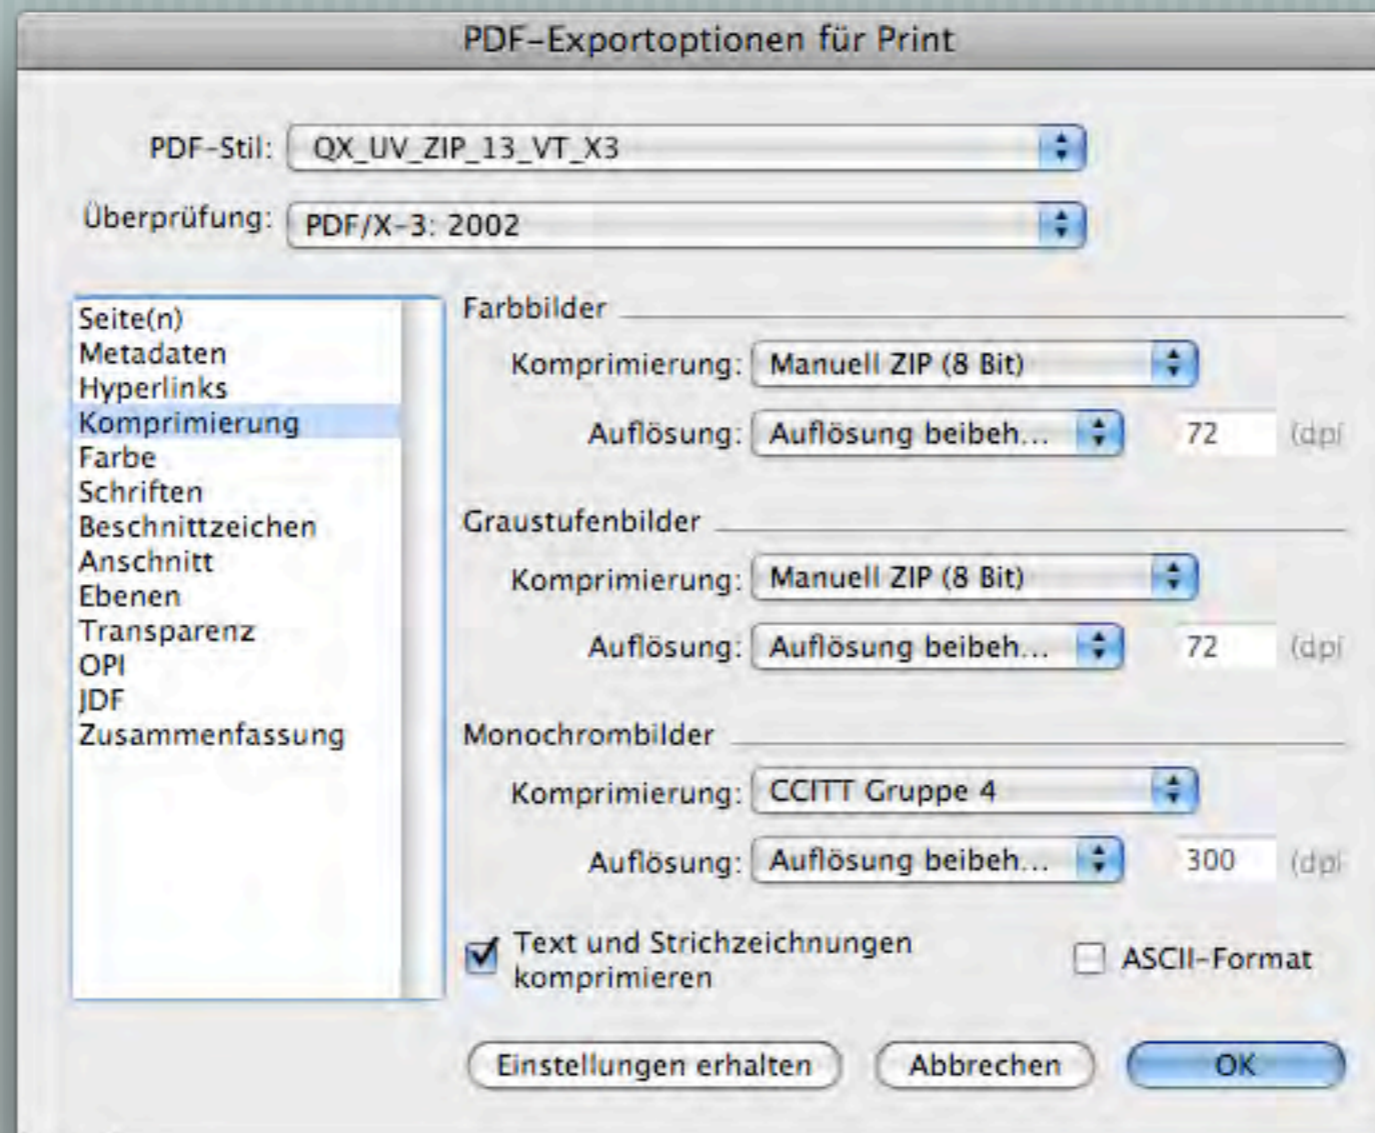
PDF-Exportoptionen für Print

PDF-Stil: QX_UV_ZIP_13_VT_X3

Überprüfung: PDF/X-3: 2002

Seite(n)
Metadaten
Hyperlinks
Komprimierung
Farbe
Schriften
Beschnittzeichen
Anschnitt
Ebenen
Transparenz
OPI
JDF
Zusammenfassung

Farbbilder

Komprimierung: Manuell ZIP (8 Bit)

Auflösung: Auflösung beibeh... 72 (dpi

Graustufenbilder

Komprimierung: Manuell ZIP (8 Bit)

Auflösung: Auflösung beibeh... 72 (dpi

Monochrombilder

Komprimierung: CCITT Gruppe 4

Auflösung: Auflösung beibeh... 300 (dpi

Text und Strichzeichnungen komprimieren

ASCII-Format

Einstellungen erhalten Abbrechen OK